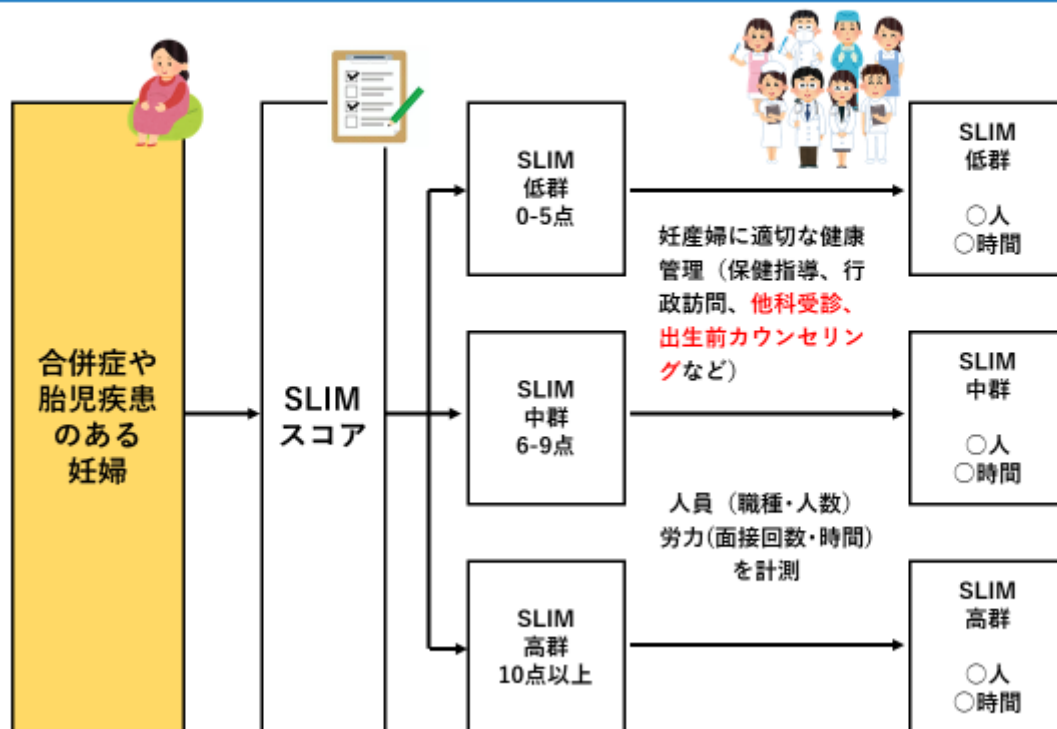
合併症や胎児疾患のある妊婦

SLIM スコア

SLIM
低群
0-5点

SLIM
中群
6-9点

SLIM
高群
10点以上

妊産婦に適切な健康管理（保健指導、行政訪問、他科受診、出生前カウンセリングなど）

人員（職種・人数）
労力(面接回数・時間)
を計測

SLIM
低群

○人
○時間

SLIM
中群

○人
○時間

SLIM
高群

○人
○時間